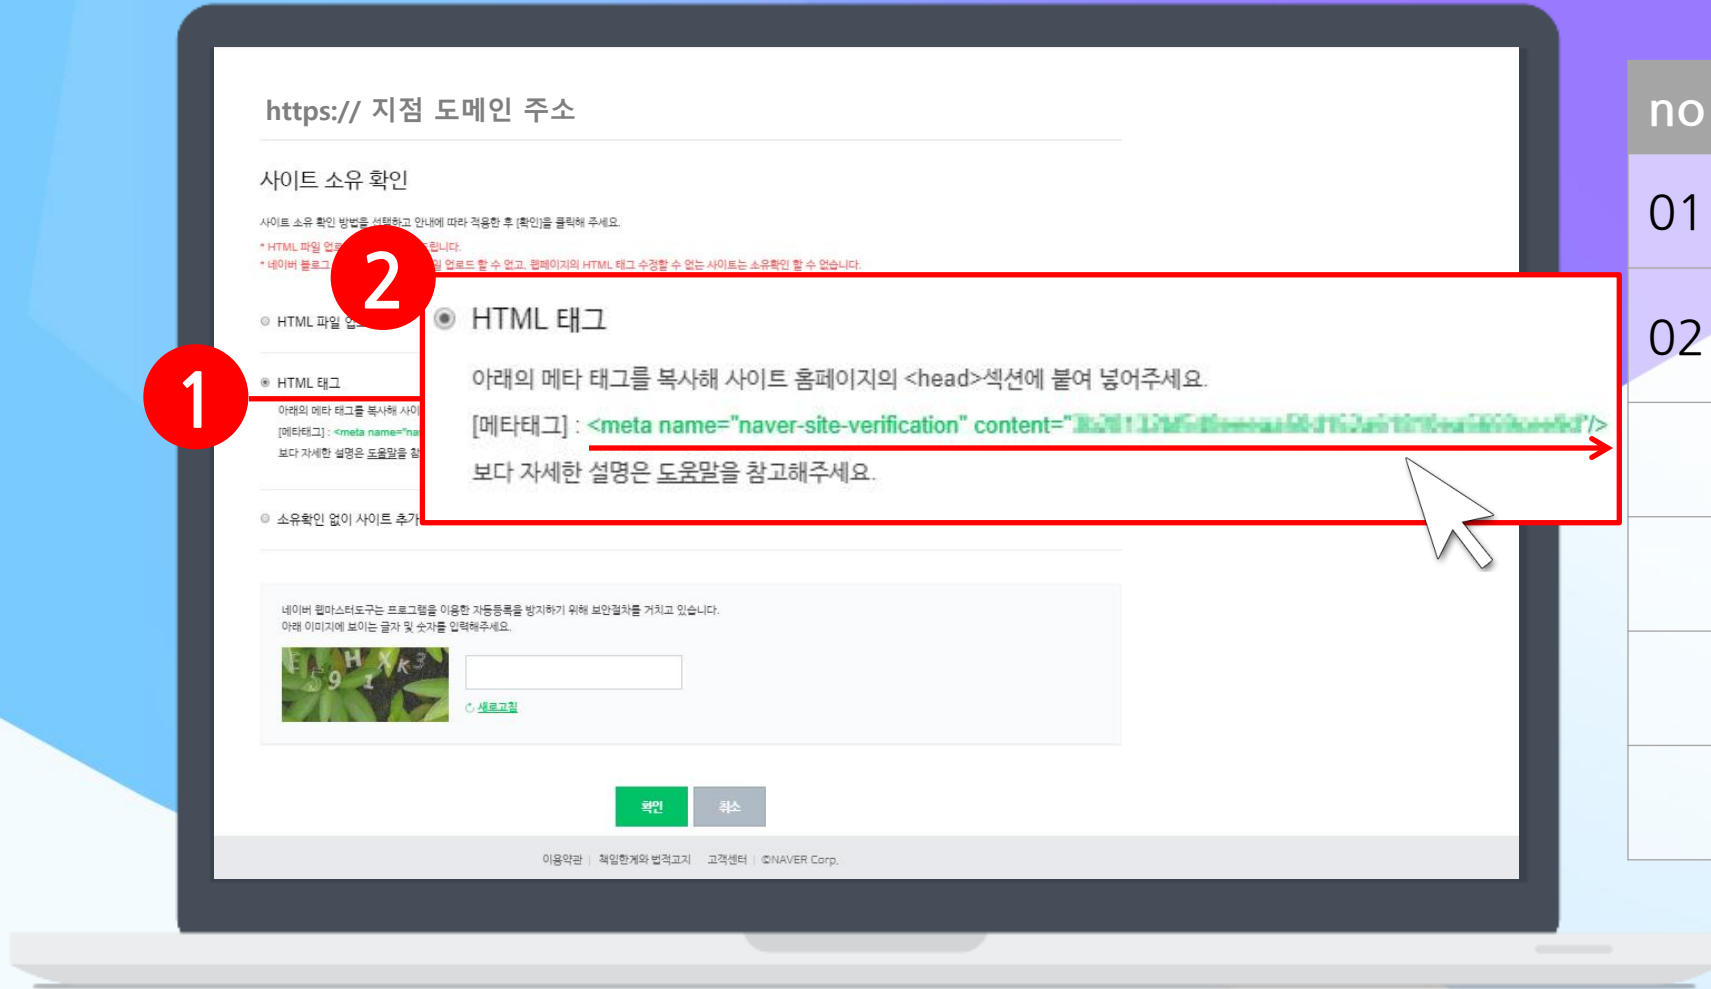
https:// 지점 도메인 주소

사이트 소유 확인

사이트 소유 확인 방법을 선택하고 안내에 따라 적용한 후 [확인]을 클릭해 주세요.

* HTML 파일 업로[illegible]됩니다.

* 네이버 블로그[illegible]일 업로드 할 수 없고, 웹페이지의 HTML 태그 수정할 수 없는 사이트는 소유확인 할 수 없습니다.

2

HTML 파일 업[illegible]

1

HTML 태그

아래의 메타 태그를 복사해 사이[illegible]

[메타태그] : <meta name="na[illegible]

보다 자세한 설명은 도움말을 참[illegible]

HTML 태그

아래의 메타 태그를 복사해 사이트 홈페이지의 <head>섹션에 붙여 넣어주세요.

[메타태그] : <meta name="naver-site-verification" content="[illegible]"/>

보다 자세한 설명은 도움말을 참고해주세요.

소유확인 없이 사이트 추가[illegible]

네이버 웹마스터도구는 프로그램을 이용한 자동등록을 방지하기 위해 보안절차를 거치고 있습니다.
아래 이미지에 보이는 글자 및 숫자를 입력해주세요.

새로고침

확인 취소

이용약관 | 책임한계와 법적고지 | 고객센터 | ©NAVER Corp.

no

01

02